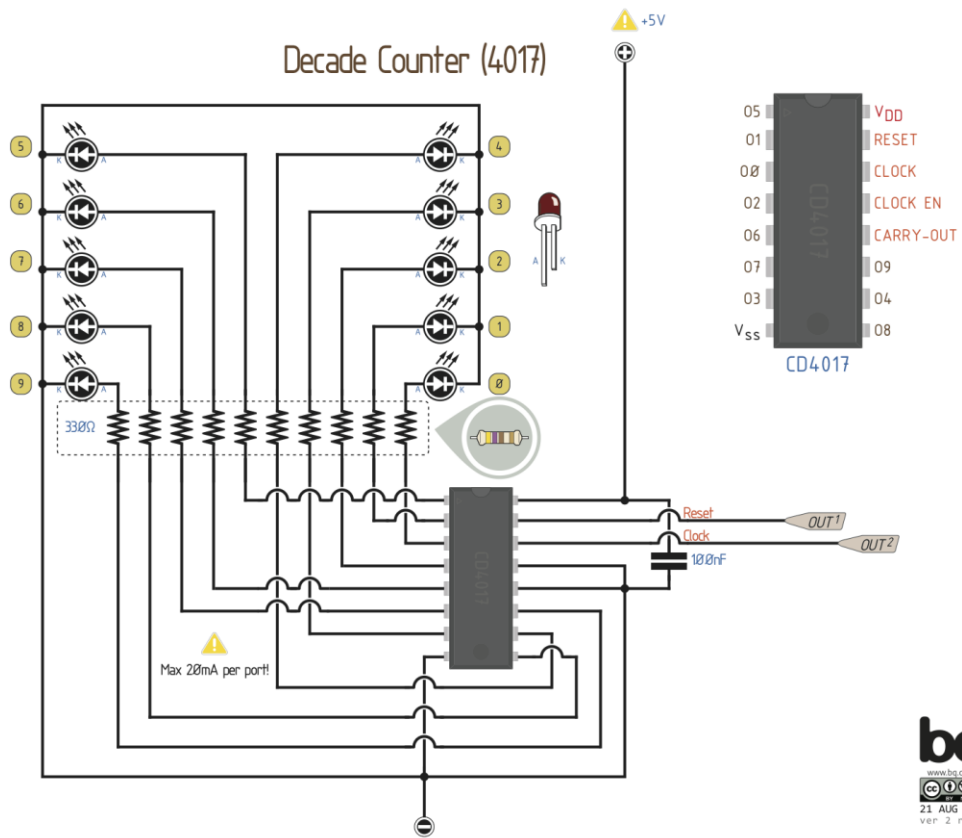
+5V

Decade Counter (4017)

5
6
7
8
9
4
3
2
1
Ø

K A
A K

330Ω

A K

05
01
0Ø
02
06
07
03
$V_{SS}$

$V_{DD}$
RESET
CLOCK
CLOCK EN
CARRY-OUT
09
04
08

CD4017

CD4017

CD4017

Reset
Clock
100nF

OUT¹
OUT²

Max 20mA per port!

bq
www.bq.c
21 AUG
ver 2 r